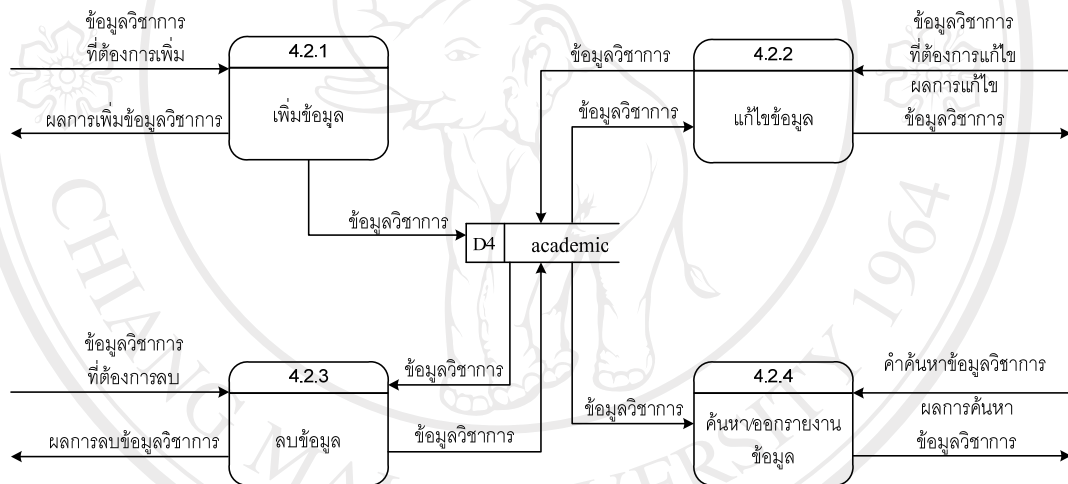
ข้อมูลวิชาการ
ที่ต้องการเพิ่ม

4.2.1

เพิ่มข้อมูล

ผลการเพิ่มข้อมูลวิชาการ

ข้อมูลวิชาการ

4.2.2

ข้อมูลวิชาการ
ที่ต้องการแก้ไข

ผลการแก้ไข
ข้อมูลวิชาการ

ข้อมูลวิชาการ

แก้ไขข้อมูล

ข้อมูลวิชาการ

D4 academic

ข้อมูลวิชาการ
ที่ต้องการลบ

4.2.3

ข้อมูลวิชาการ

ลบข้อมูล

ผลการลบข้อมูลวิชาการ

ข้อมูลวิชาการ

ข้อมูลวิชาการ

4.2.4

คำค้นหาข้อมูลวิชาการ

ค้นหา/ออกรายงาน
ข้อมูล

ผลการค้นหา
ข้อมูลวิชาการ